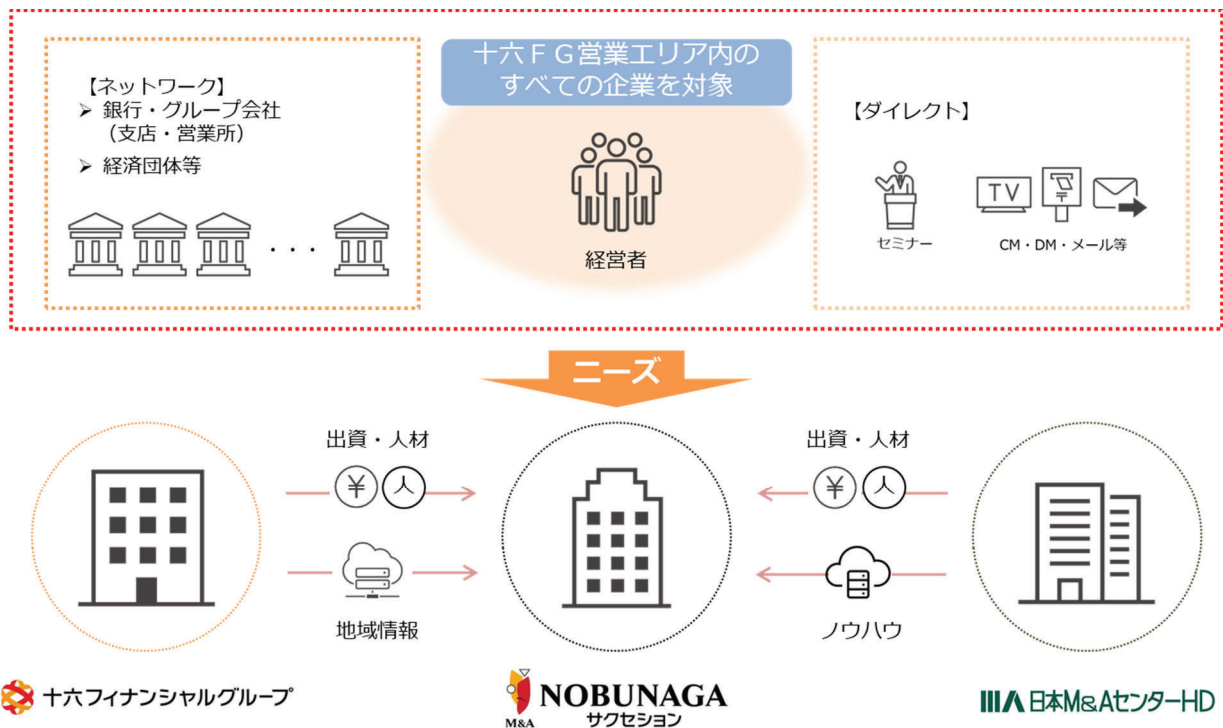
【ネットワーク】
➢ 銀行・グループ会社（支店・営業所）
➢ 経済団体等

・・・

十六ＦＧ営業エリア内のすべての企業を対象

経営者

【ダイレクト】

TV

セミナー

CM・DM・メール等

ニーズ

出資・人材

¥ 人

地域情報

出資・人材

¥ 人

ノウハウ

十六フィナンシャルグループ

M&A NOBUNAGA サクセション

日本M&Aセンター HD